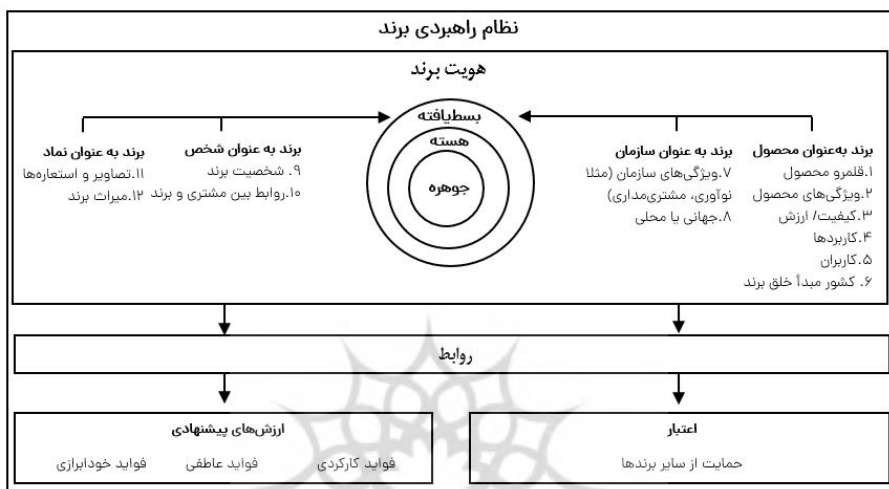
نظام راهبردی برند

هویت برند

بسط‌یافته
هسته
جوهره

برند به‌عنوان محصول
۱.قلمرو محصول
۲.ویژگی‌های محصول
۳.کیفیت/ ارزش
۴.کاربردها
۵.کاربران
۶. کشور مبدأ خلق برند

برند به عنوان سازمان
۷.ویژگی‌های سازمان (مثلا نوآوری، مشتری‌مداری)
۸.جهانی یا محلی

برند به عنوان شخص
۹. شخصیت برند
۱۰.روابط بین مشتری و برند

برند به عنوان نماد
۱۱.تصاویر و استعاره‌ها
۱۲.میراث برند

روابط

اعتبار
حمایت از سایر برندها

ارزش‌های پیشنهادی
فواید کارکردی فواید عاطفی فواید خودابرازی